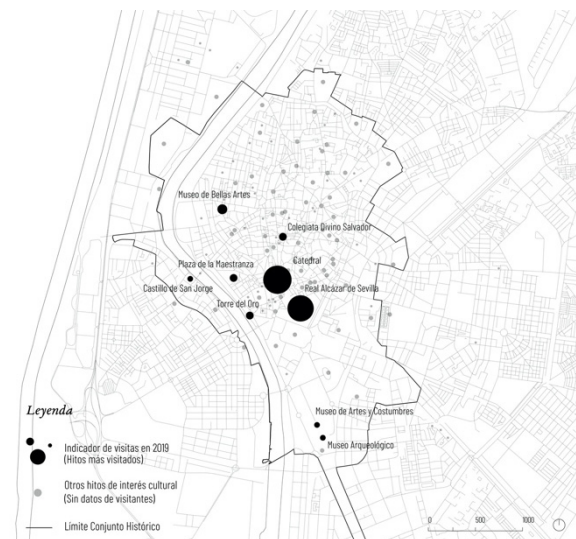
Museo de Bellas Artes

Colegiata Divino Salvador

Catedral

Plaza de la Maestranza

Castillo de San Jorge

Real Alcázar de Sevilla

Torre del Oro

Museo de Artes y Costumbres

Museo Arqueológico

Leyenda

Indicador de visitas en 2019 (Hitos mas visitados)

Otros hitos de interés cultural (Sin datos de visitantes)

Límite Conjunto Histórico

0 500 1000